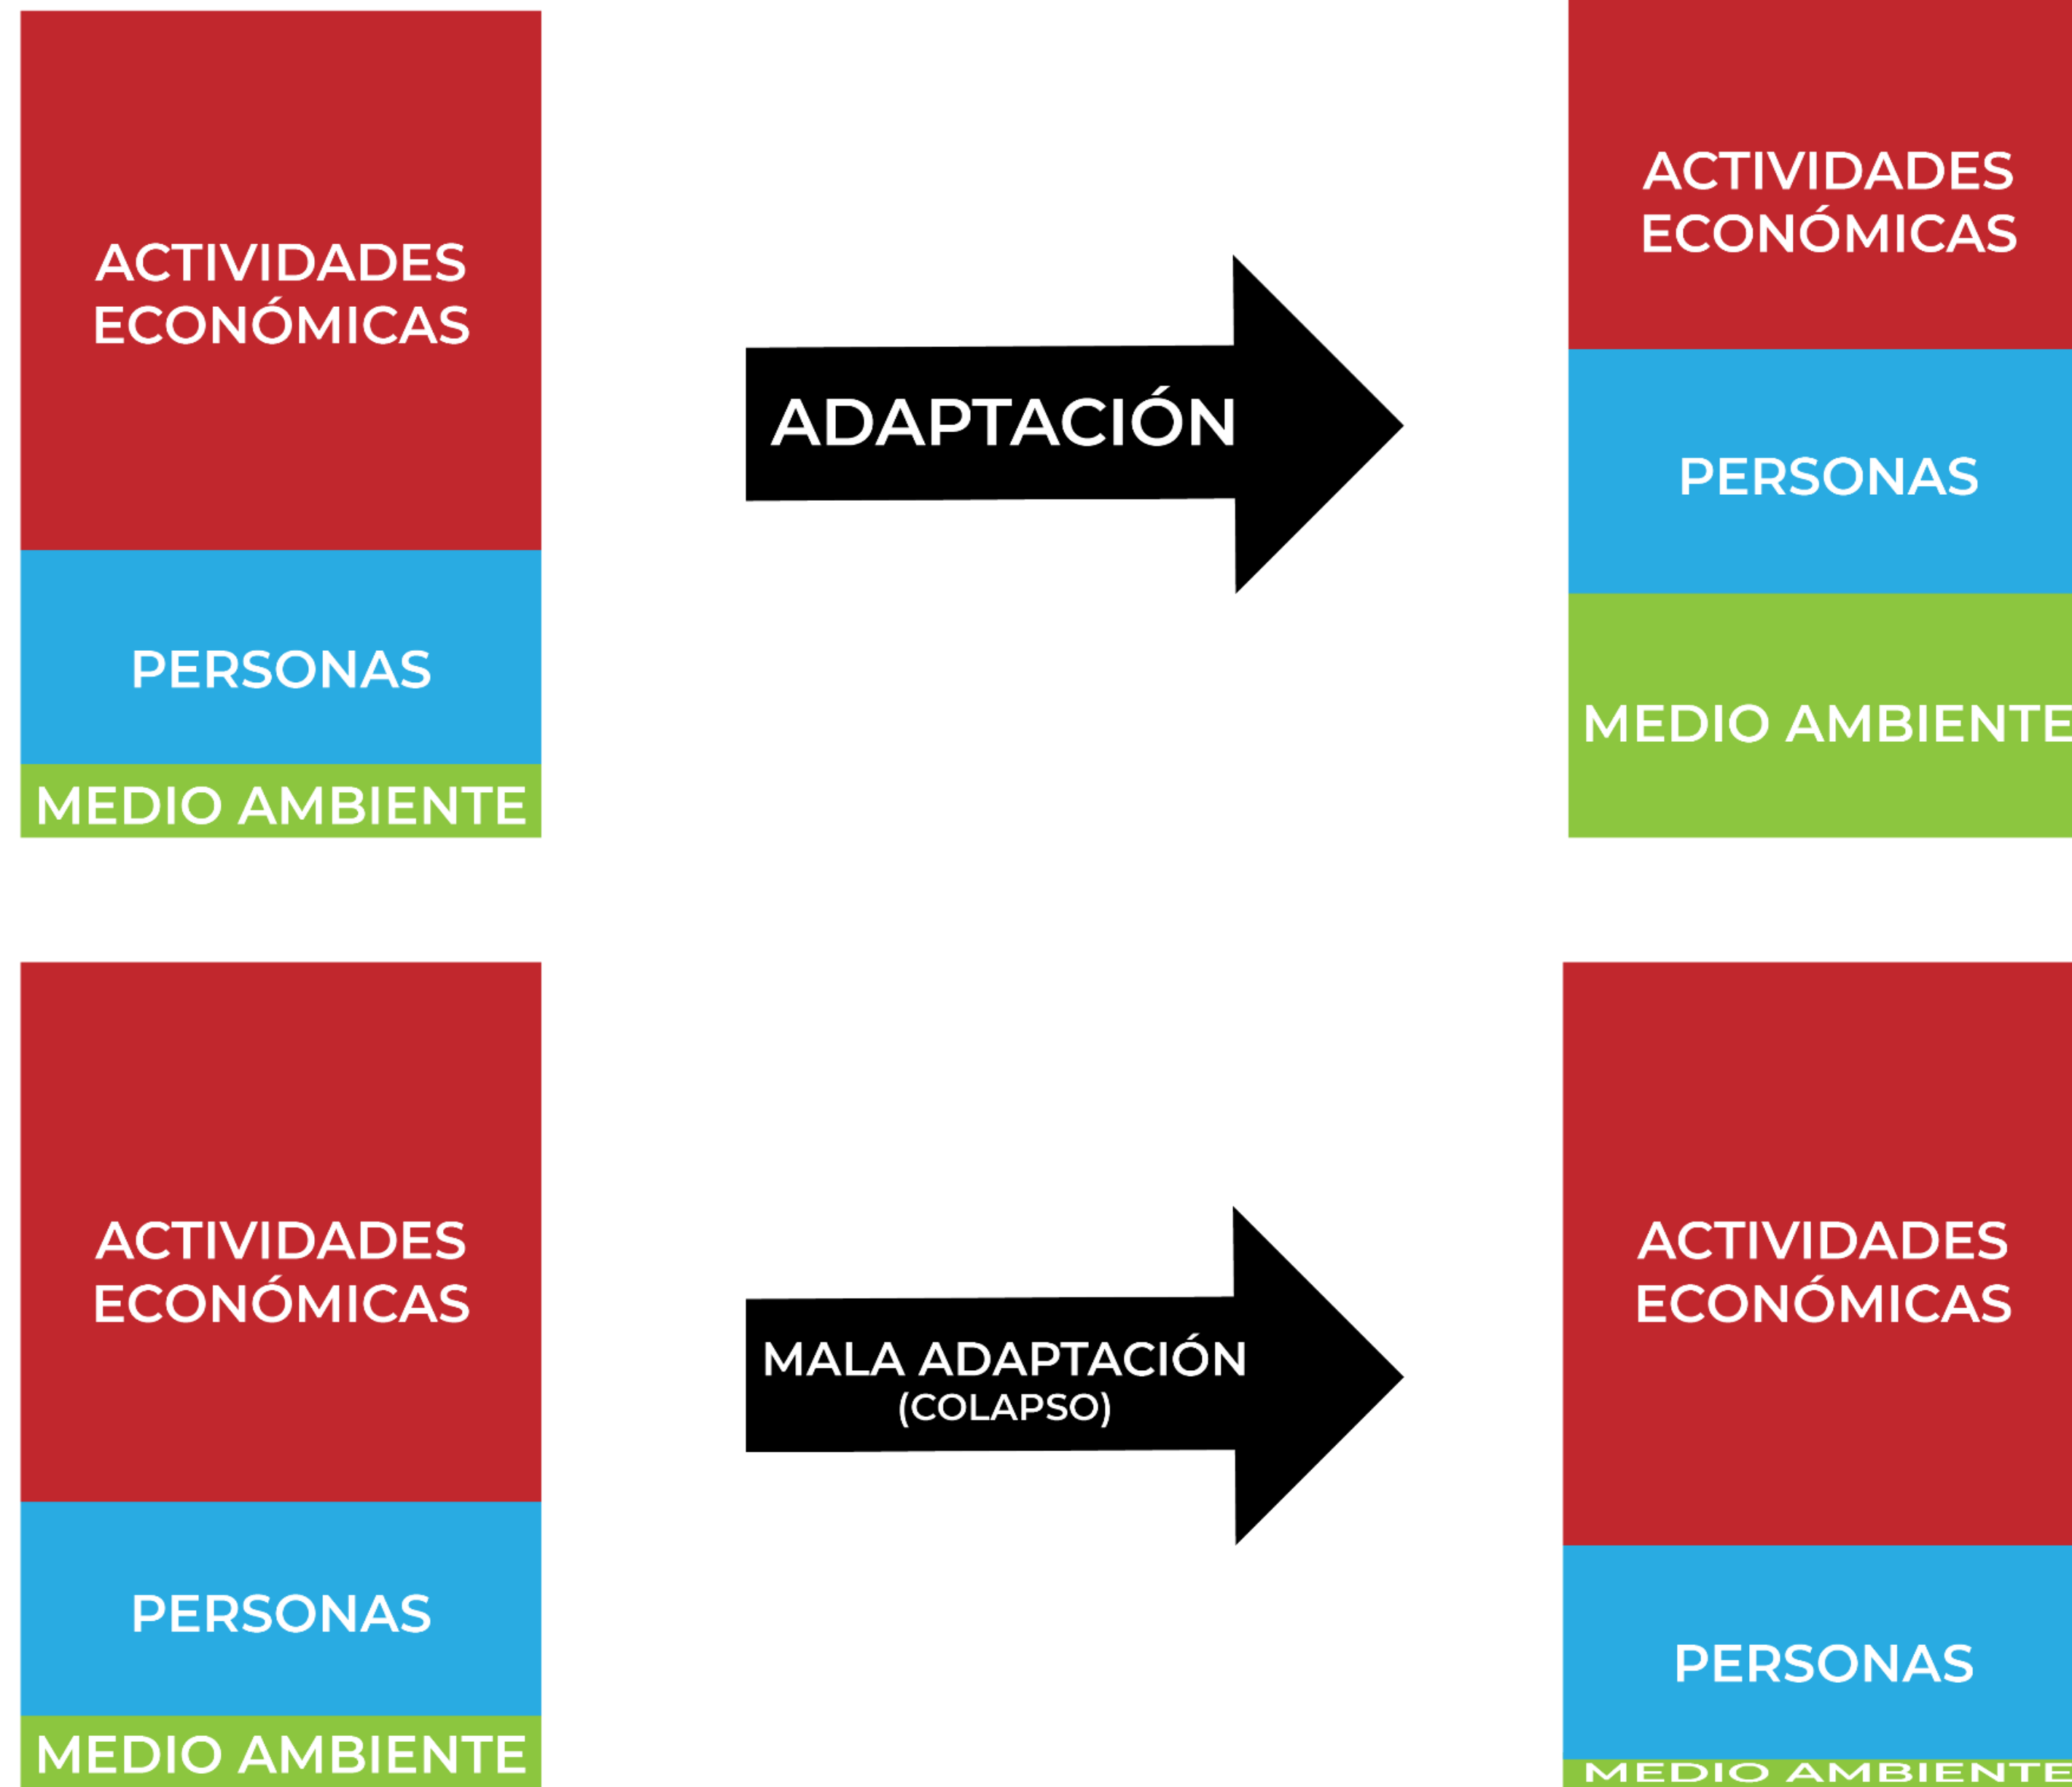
ACTIVIDADES ECONÓMICAS

PERSONAS

MEDIO AMBIENTE

ADAPTACIÓN

ACTIVIDADES ECONÓMICAS

PERSONAS

MEDIO AMBIENTE

ACTIVIDADES ECONÓMICAS

PERSONAS

MEDIO AMBIENTE

MALA ADAPTACIÓN (COLAPSO)

ACTIVIDADES ECONÓMICAS

PERSONAS

MEDIO AMBIENTE